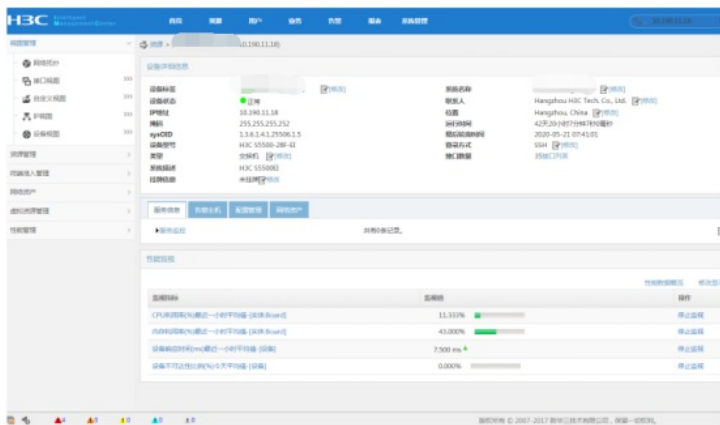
H3C

首页 视图 用户 业务 告警 报表 系统管理

10.190.11.18

视图管理
网络拓扑
接口视图
自定义视图
IP视图
设备视图
资源管理
性能监视管理
网络资产
虚拟资源管理
性能管理

资源 > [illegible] 10.190.11.18

设备详细信息

设备标签 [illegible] [修改]
设备状态 正常
IP地址 10.190.11.18
掩码 255.255.255.252
sysOID 1.3.6.1.4.1.25506.1.5
设备型号 H3C S5500-28F-EI
类型 交换机 [修改]
系统描述 H3C S5500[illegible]
接触信息 未处理[修改]

系统名称 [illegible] [修改]
联系人 Hangzhou H3C Tech. Co., Ltd. [修改]
位置 Hangzhou, China [修改]
运行时间 42天20小时7分钟7秒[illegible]
最后轮询时间 2020-05-21 07:41:01
登录方式 SSH [修改]
接口数量 35接口列表

服务信息 关联主机 配置管理 网络资产

服务监控 共有0条记录。

性能监视

性能数据概况 修改

| 监视指标 | 当前值 | 操作 |
|---|---|---|
| CPU利用率(%)最近一小时平均值-[实体:Board] | 11.333% | 停止监视 |
| 内存利用率(%)最近一小时平均值-[实体:Board] | 43.000% | 停止监视 |
| 设备响应时间(ms)最近一小时平均值-[设备] | 7.500 ms | 停止监视 |
| 设备不可达比(%)今天平均值-[设备] | 0.000% | 停止监视 |

4 3 0 0 0

版权所有 © 2007-2017 新华三技术有限公司，保留一切权利。